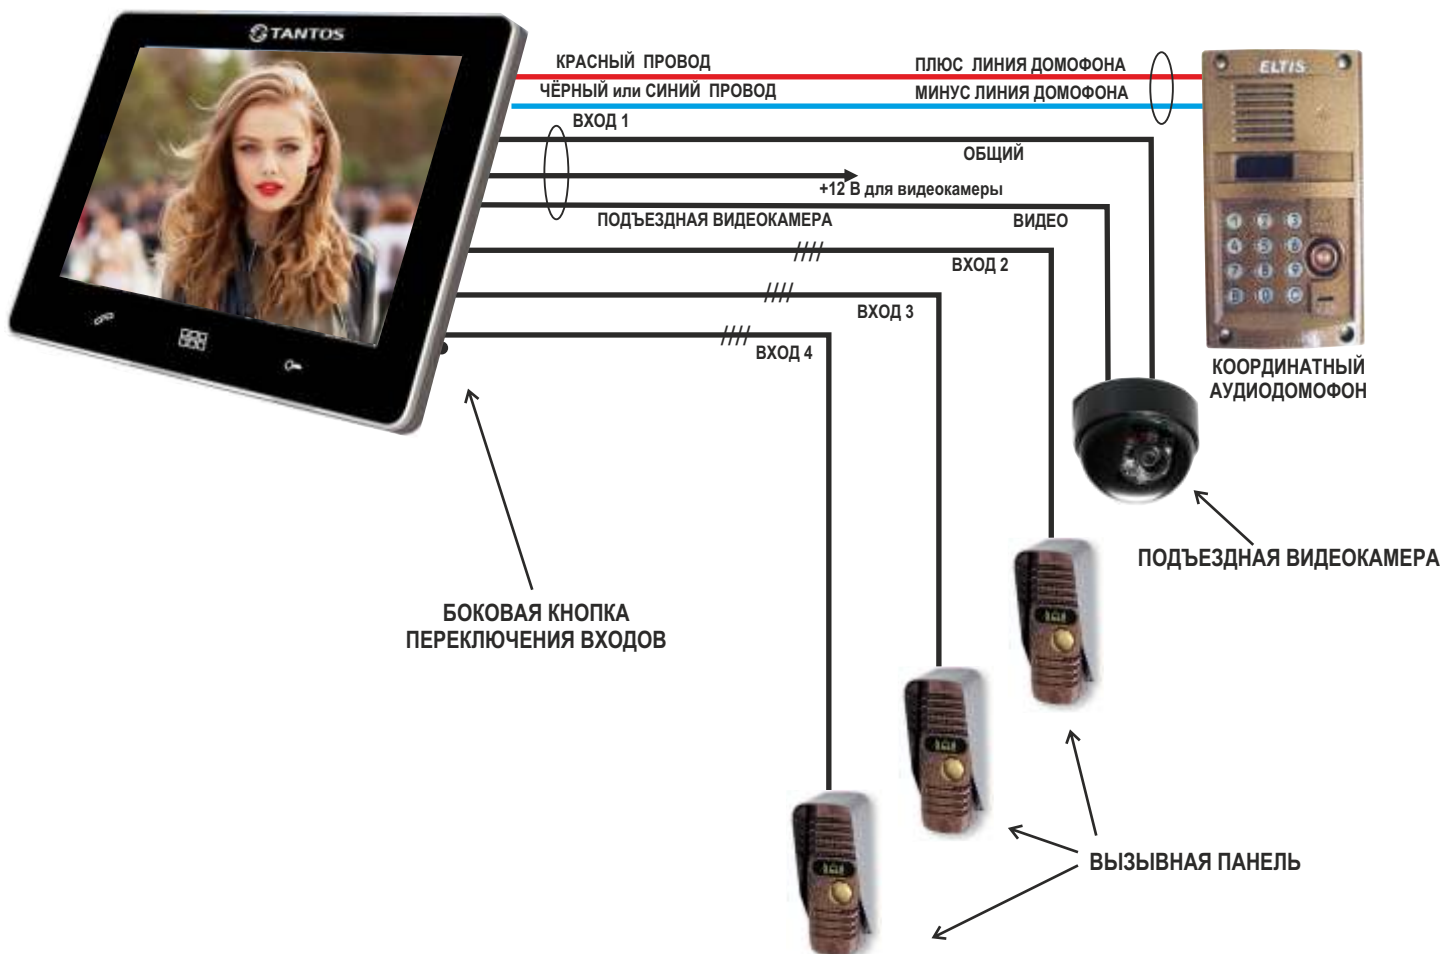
TANTOS

КРАСНЫЙ ПРОВОД
ЧЁРНЫЙ или СИНИЙ ПРОВОД
ВХОД 1

ПЛЮС ЛИНИЯ ДОМОФОНА
МИНУС ЛИНИЯ ДОМОФОНА

ELTIS

ОБЩИЙ
+12 В для видеокамеры
ПОДЪЕЗДНАЯ ВИДЕОКАМЕРА
ВИДЕО
ВХОД 2
ВХОД 3
ВХОД 4

КООРДИНАТНЫЙ АУДИОДОМОФОН

ПОДЪЕЗДНАЯ ВИДЕОКАМЕРА

БОКОВАЯ КНОПКА ПЕРЕКЛЮЧЕНИЯ ВХОДОВ

ВЫЗЫВНАЯ ПАНЕЛЬ